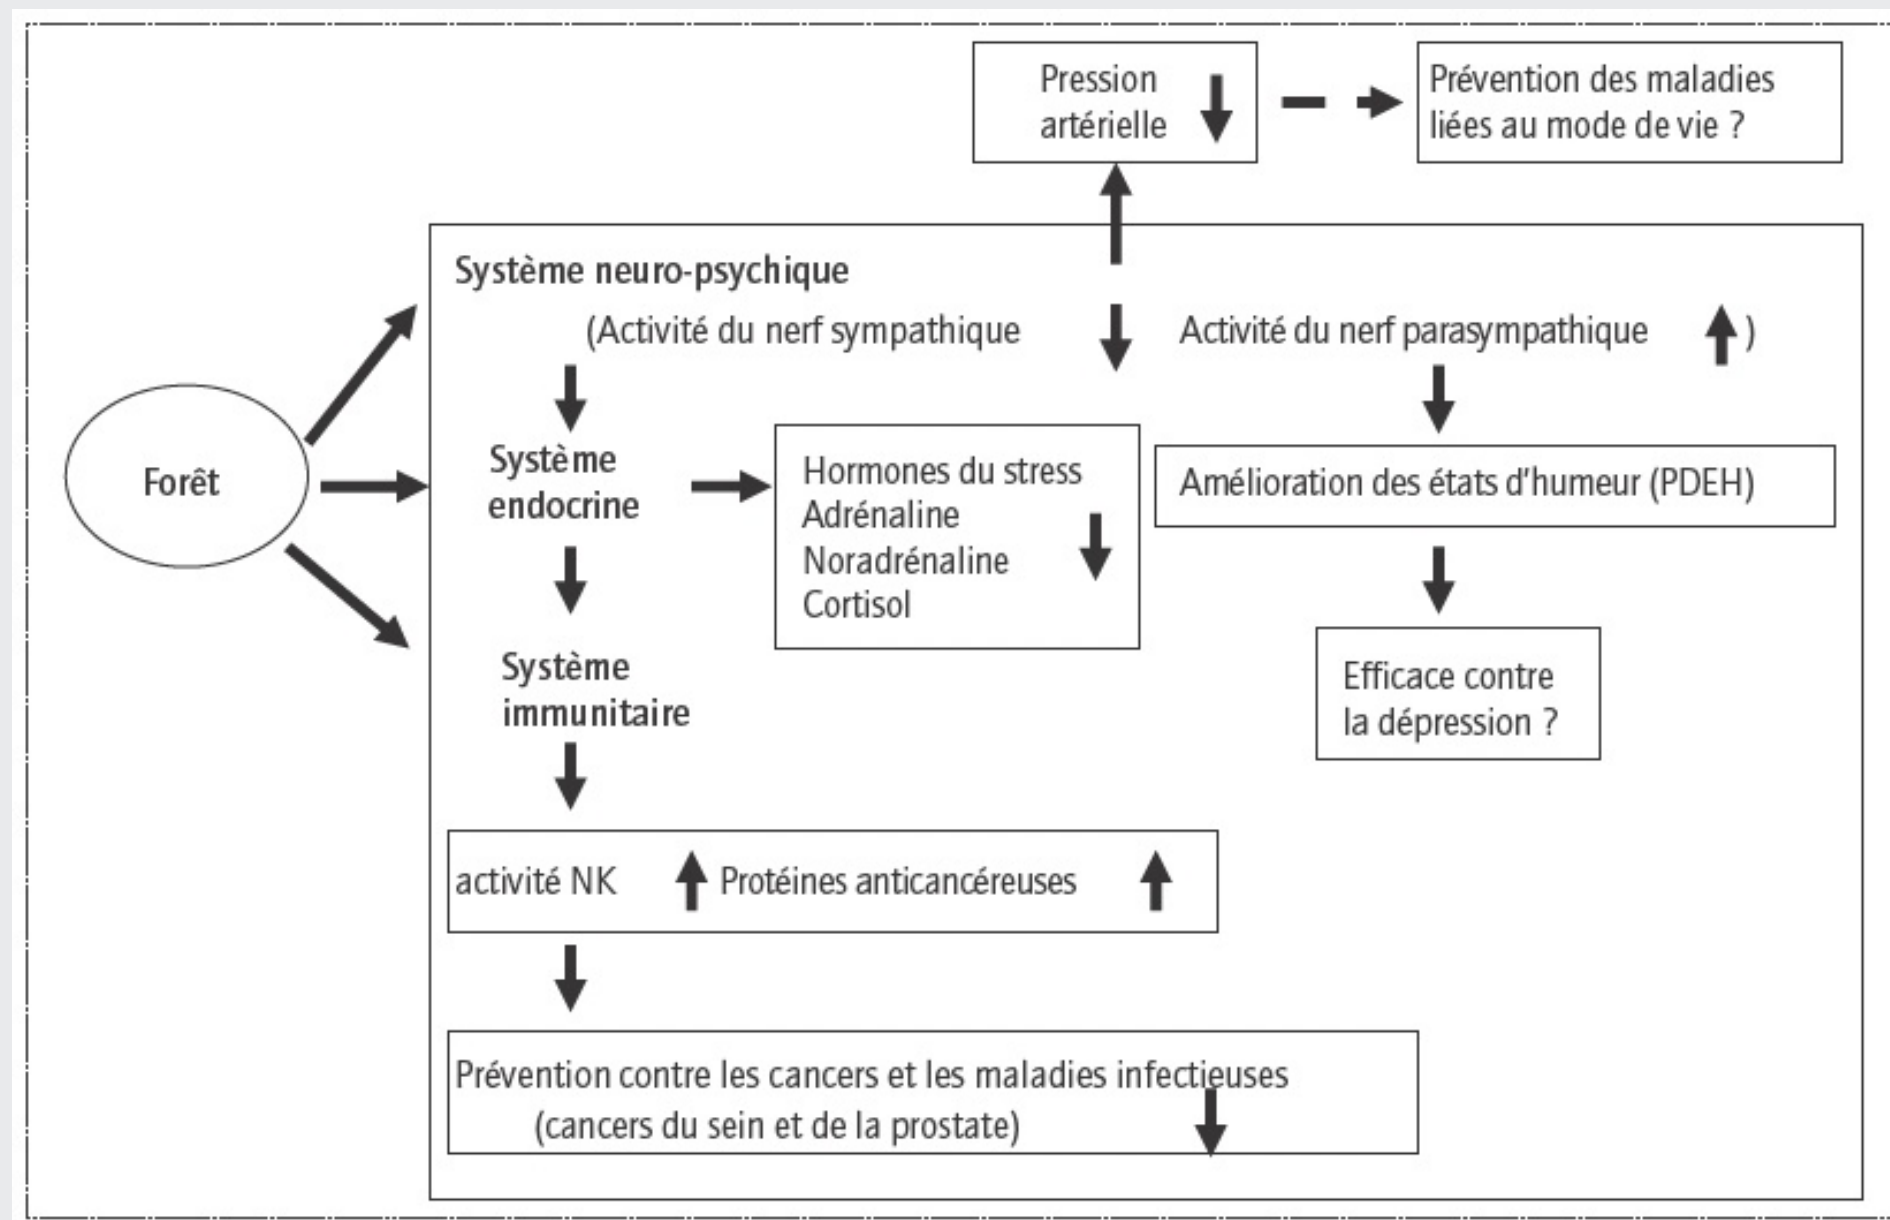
Pression artérielle

Prévention des maladies liées au mode de vie ?

Système neuro-psychique

(Activité du nerf sympathique

Activité du nerf parasympathique )

Forêt

Système endocrine

Hormones du stress
Adrénaline
Noradrénaline
Cortisol

Amélioration des états d'humeur (PDEH)

Efficace contre la dépression ?

Système immunitaire

activité NK Protéines anticancéreuses

Prévention contre les cancers et les maladies infectieuses
(cancers du sein et de la prostate)